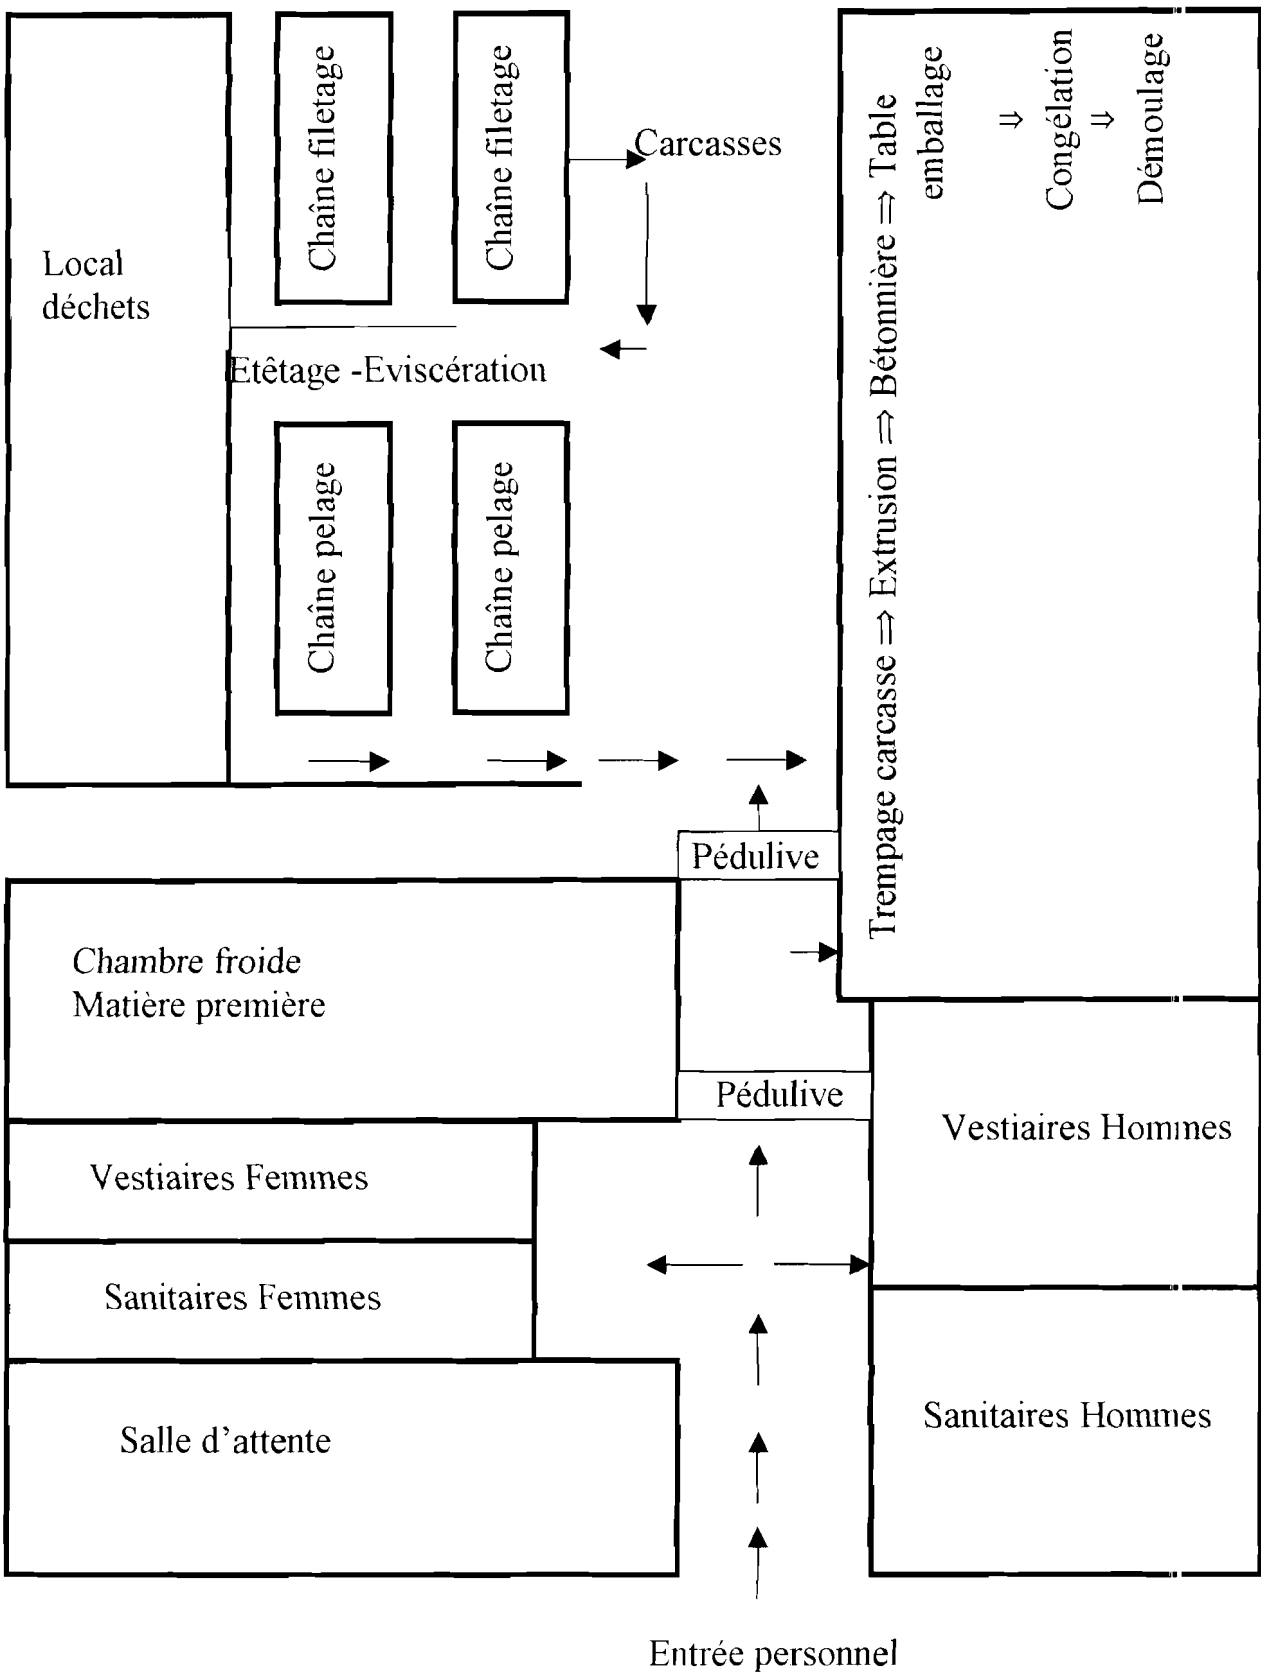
Local déchets

Chaîne filetage

Chaîne filetage

Carcasses

Etêtage -Eviscération

Chaîne pelage

Chaîne pelage

Trempage carcasse ⇒ Extrusion ⇒ Bétonnière ⇒ Table emballage ⇒ Congélation ⇒ Démoulage

Pédulive

Chambre froide
Matière première

Pédulive

Vestiaires Hommes

Vestiaires Femmes

Sanitaires Femmes

Salle d'attente

Sanitaires Hommes

Entrée personnel